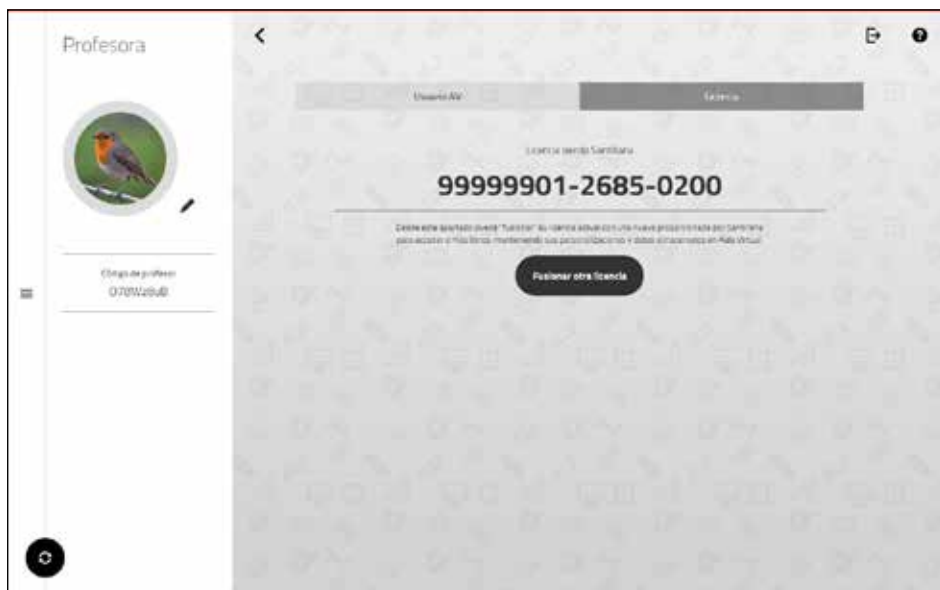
Profesora

Código de profesor
O78WzBuB

Usuario AV

Licencia

Licencia aVerde Santillana

99999901-2685-0200

Desde este apartado puede "fusionar" su licencia actual con una nueva proporcionada por Santillana para acceder a más libros, manteniendo sus personalizaciones y datos almacenados en Aula Virtual.

Fusionar otra licencia